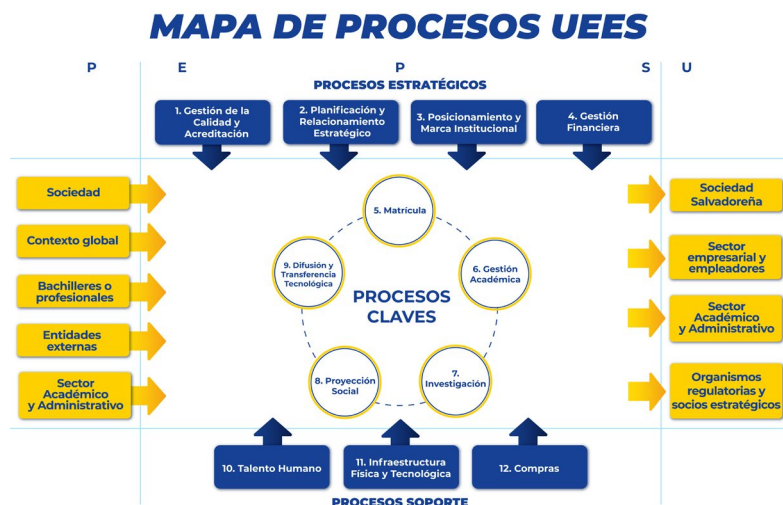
MAPA DE PROCESOS UEES

P E P S U

PROCESOS ESTRATÉGICOS

1. Gestión de la Calidad y Acreditación

2. Planificación y Relacionamiento Estratégico

3. Posicionamiento y Marca Institucional

4. Gestión Financiera

Sociedad

Contexto global

Bachilleres o profesionales

Entidades externas

Sector Académico y Administrativo

5. Matrícula

6. Gestión Académica

7. Investigación

8. Proyección Social

9. Difusión y Transferencia Tecnológica

PROCESOS CLAVES

Sociedad Salvadoreña

Sector empresarial y empleadores

Sector Académico y Administrativo

Organismos regulatorias y socios estratégicos

10. Talento Humano

11. Infraestructura Física y Tecnológica

12. Compras

PROCESOS SOPORTE